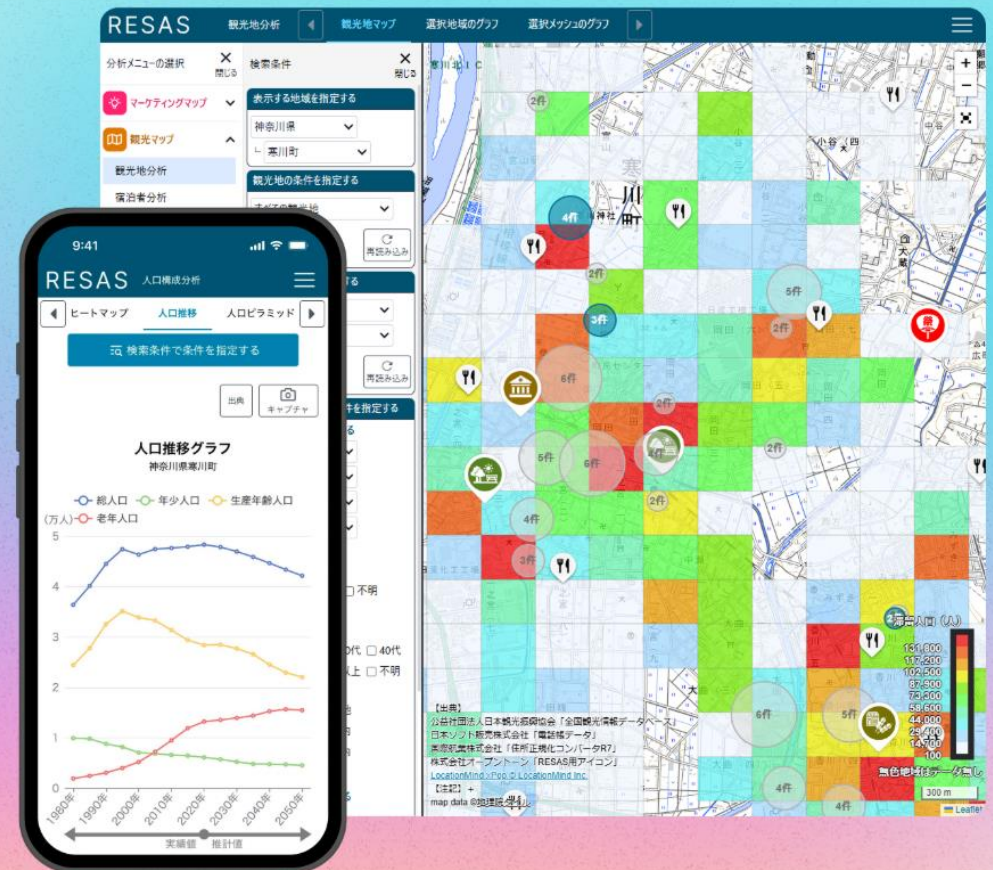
RESAS 観光地分析 観光地マップ 選択地域のグラフ 選択メッシュのグラフ

分析メニューの選択 閉じる
マーケティングマップ
観光マップ
観光地分析
宿泊者分析

検索条件 閉じる
表示する地域を指定する
神奈川県
寒川町
観光地の条件を指定する
再読み込み
再読み込み
不明
40代
不明

2件 4件 2件 5件 3件 6件 2件 5件 6件 2件 4件 3件 6件 5件 4件 4件 2件

滞在人口（人）
131,800
117,200
102,500
87,900
73,300
58,600
44,000
29,400
14,700
100
無色地域はデータ無し
300 m
Leaflet

【出典】
公益社団法人日本観光振興協会「全国観光情報データベース」
日本ソフト販売株式会社「電話帳データ」
株式会社オープントーン「RESAS用アイコン」
LocationMind xPop © LocationMind Inc.
【注記】
map data ©国土地理院

9:41
RESAS 人口構成分析
ヒートマップ 人口推移 人口ピラミッド
検索条件で条件を指定する
出典 キャプチャ
人口推移グラフ
神奈川県寒川町
総人口 年少人口 生産年齢人口 老年人口
（万人）
5
4
3
2
1
0
1980年 1990年 2000年 2010年 2020年 2030年 2040年 2050年
実績値 推計値